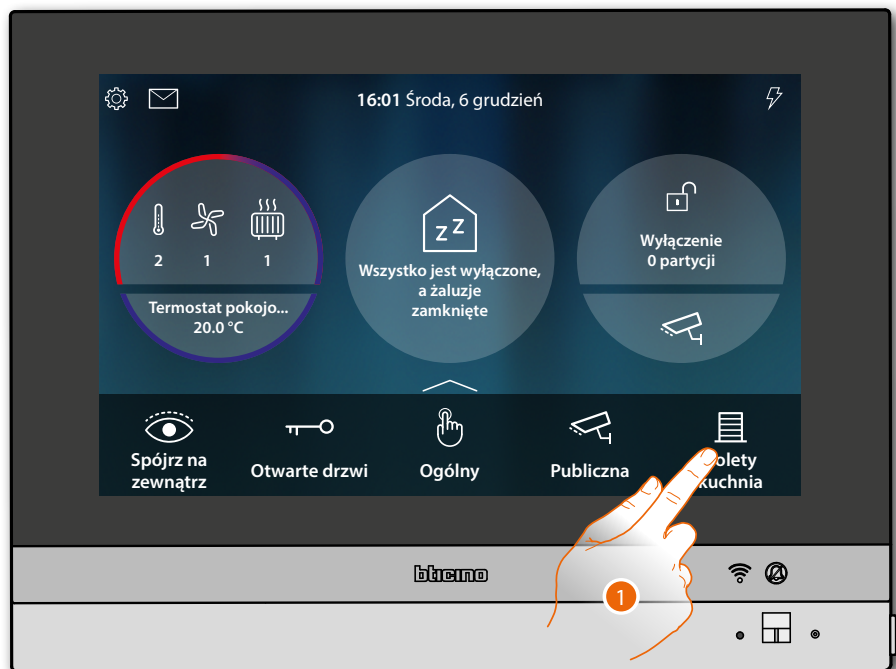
16:01 Środa, 6 grudzień

2 1 1

Termostat pokojo...
20.0 °C

z z

Wszystko jest wyłączone, a żaluzje zamknięte

Wyłączenie
0 partycji

Spójrz na zewnątrz

Otwarte drzwi

Ogólny

Publiczna

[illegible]olety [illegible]kuchnia

bticino

1